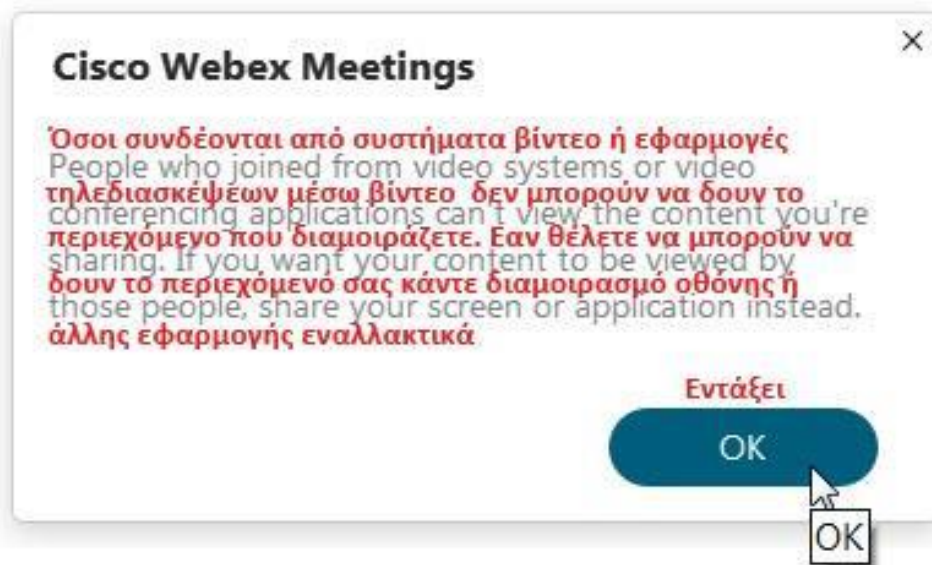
×

Cisco Webex Meetings

Όσοι συνδέονται από συστήματα βίντεο ή εφαρμογές
People who joined from video systems or video
τηλεδιασκέψεων μέσω βίντεο δεν μπορούν να δουν το
conferencing applications can't view the content you're
περιεχόμενο που διαμοιράζετε. Εαν θέλετε να μπορούν να
sharing. If you want your content to be viewed by
δουν το περιεχόμενό σας κάντε διαμοιρασμό οθόνης ή
those people, share your screen or application instead.
άλλης εφαρμογής εναλλακτικά

Εντάξει

OK

OK